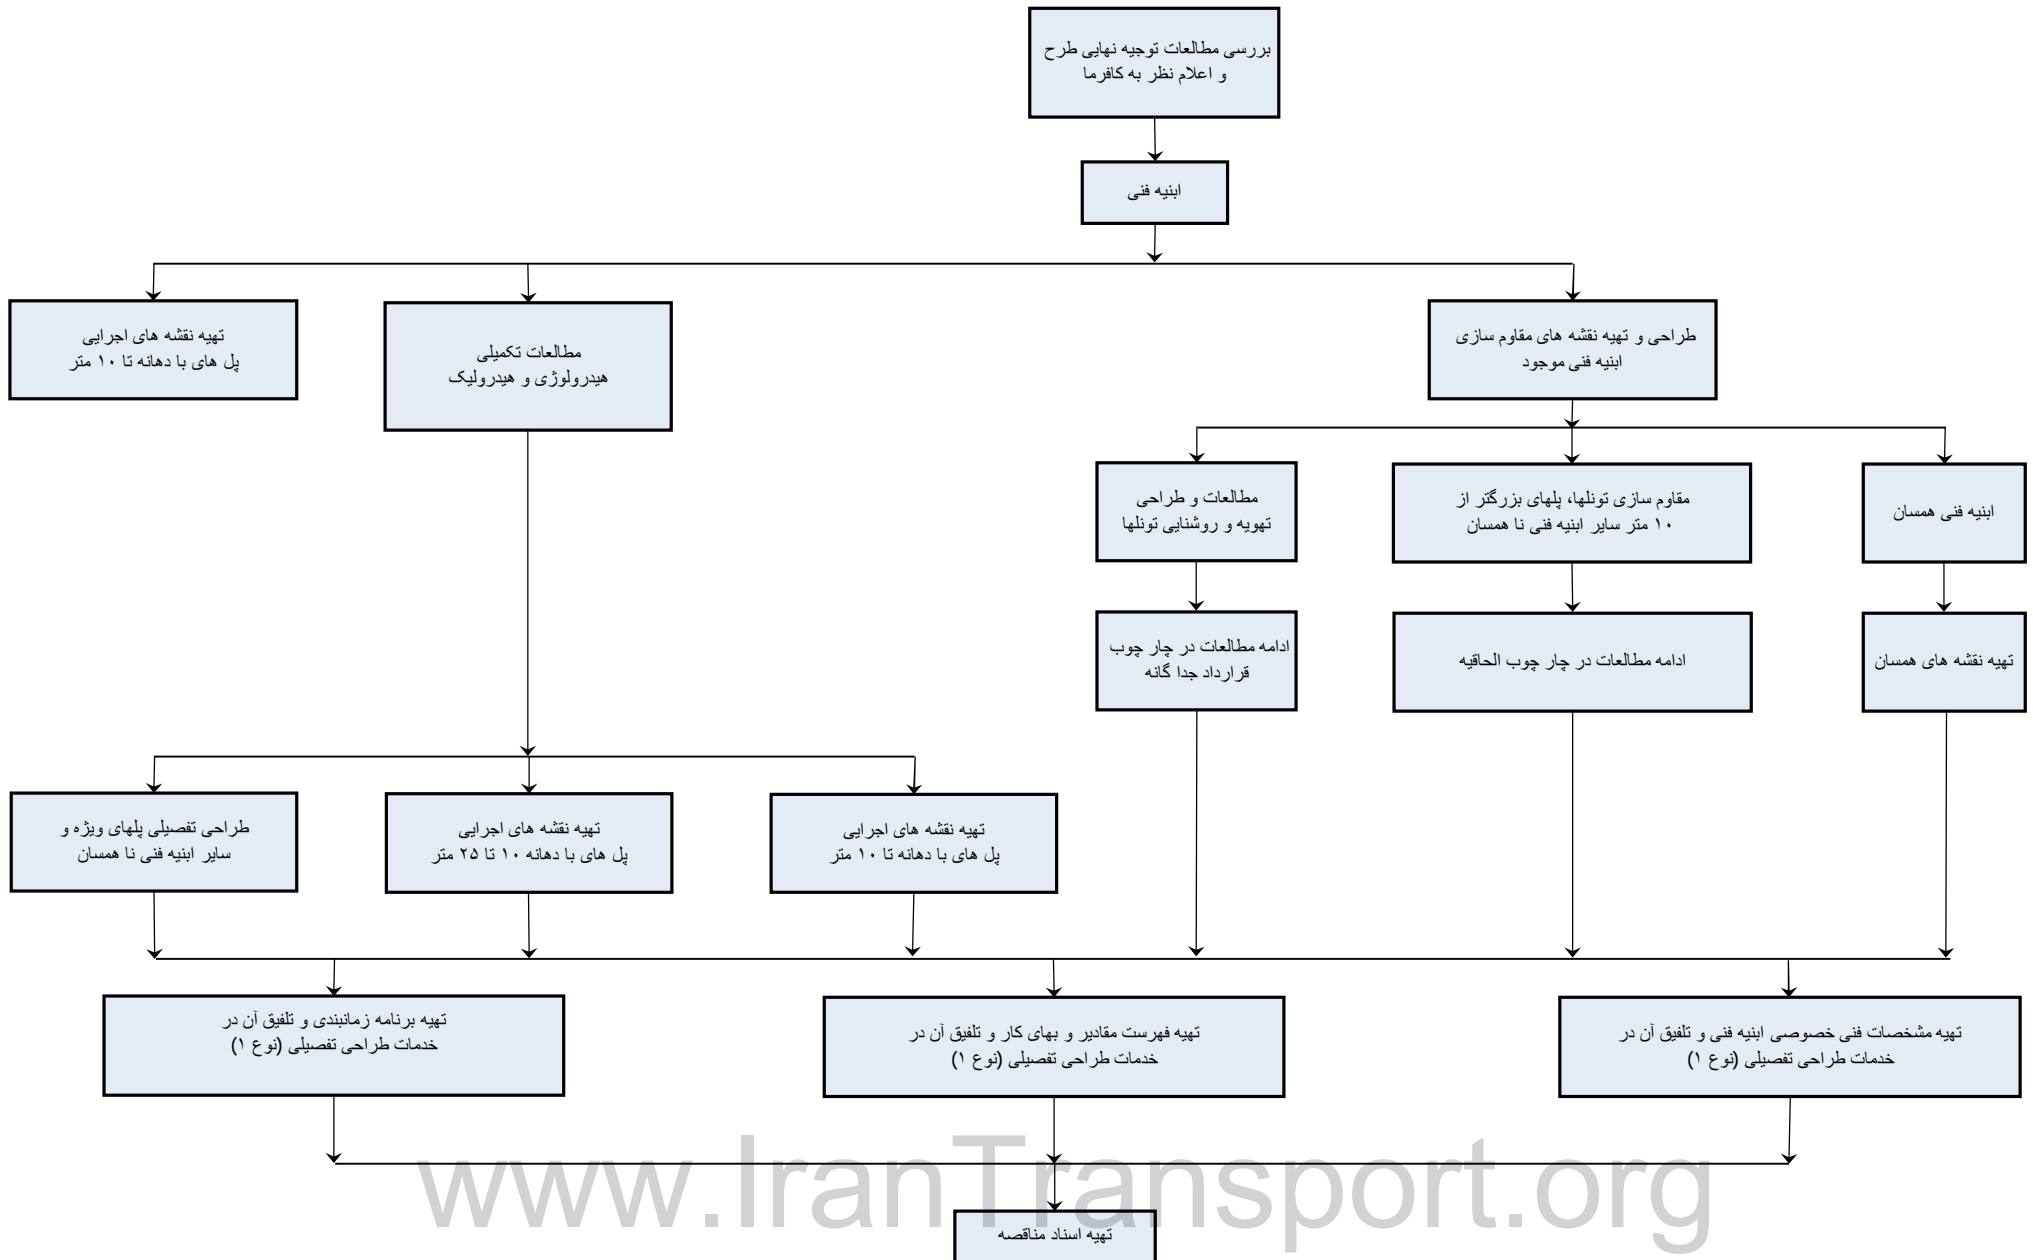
بررسی مطالعات توجیه نهایی طرح و اعلام نظر به کافرما

ابنیه فنی

طراحی و تهیه نقشه های مقاوم سازی ابنیه فنی موجود

مطالعات تکمیلی هیدرولوژی و هیدرولیک

تهیه نقشه های اجرایی پل های با دهانه تا ۱۰ متر

ابنیه فنی همسان

مقاوم سازی تونلها، پلهای بزرگتر از ۱۰ متر سایر ابنیه فنی نا همسان

مطالعات و طراحی تهویه و روشنایی تونلها

تهیه نقشه های همسان

ادامه مطالعات در چار چوب الحاقیه

ادامه مطالعات در چار چوب قرارداد جدا گانه

تهیه نقشه های اجرایی پل های با دهانه تا ۱۰ متر

تهیه نقشه های اجرایی پل های با دهانه ۱۰ تا ۲۵ متر

طراحی تفصیلی پلهای ویژه و سایر ابنیه فنی نا همسان

تهیه مشخصات فنی خصوصی ابنیه فنی و تلفیق آن در خدمات طراحی تفصیلی (نوع ۱)

تهیه فهرست مقادیر و بهای کار و تلفیق آن در خدمات طراحی تفصیلی (نوع ۱)

تهیه برنامه زمانبندی و تلفیق آن در خدمات طراحی تفصیلی (نوع ۱)

www.IranTransport.org

تهیه اسناد مناقصه